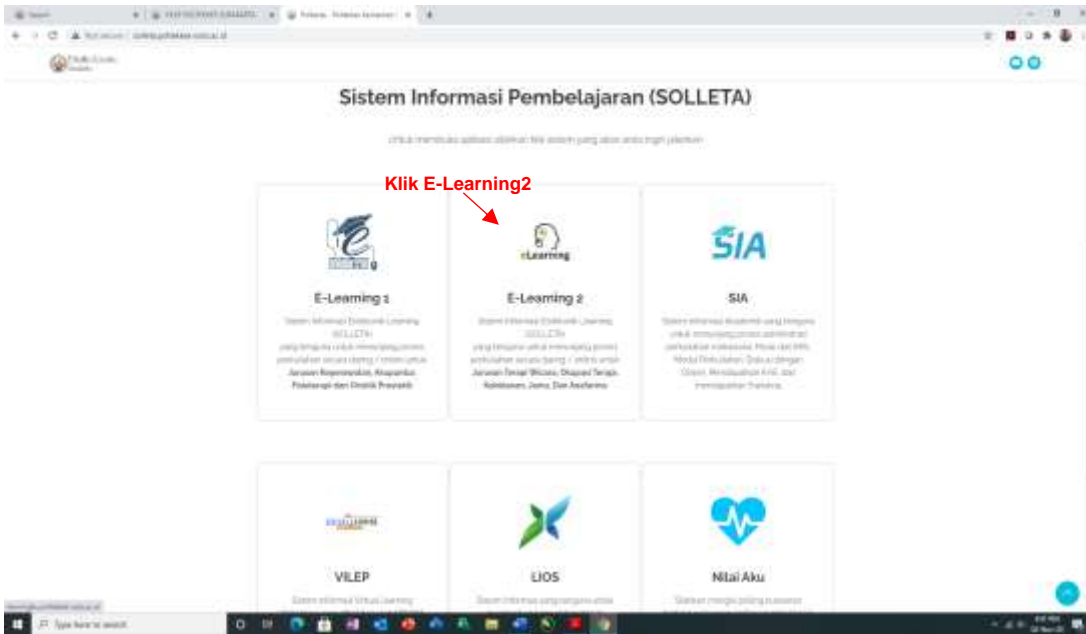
Sistem Informasi Pembelajaran (SOLLETA)

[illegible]

Klik E-Learning2

eLearning

E-Learning 1

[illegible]

Jurusan Keperawatan, Akupunktur, Fisioterapi dan Ortotik Prostetik

E-Learning 2

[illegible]

Jurusan Terapi Wicara, Okupasi Terapi, Kebidanan, Jamu, Dan Analisfarma

SIA

SIA

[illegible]

VILEP

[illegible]

LIOS

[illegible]

Nilai Aku

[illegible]

Type here to search